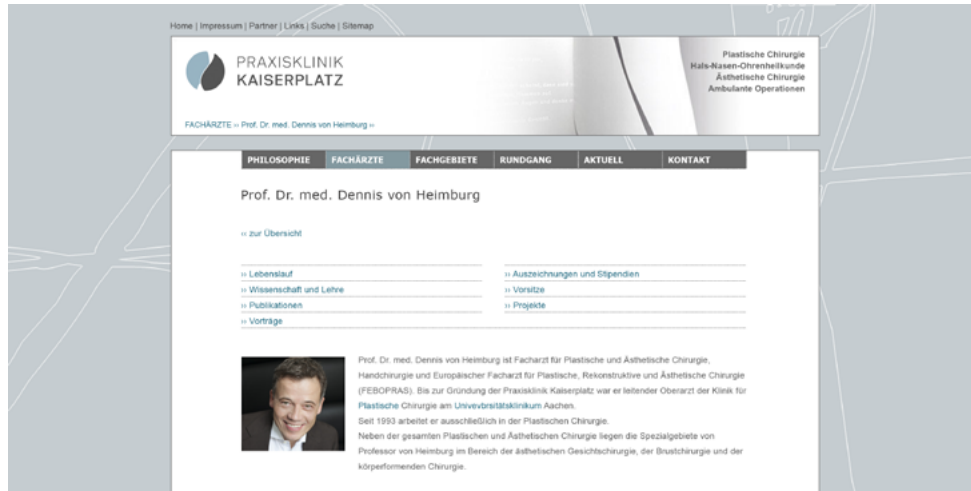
Home | Impressum | Partner | Links | Suche | Sitemap

PRAXISKLINIK KAISERPLATZ

Plastische Chirurgie
Hals-Nasen-Ohrenheilkunde
Ästhetische Chirurgie
Ambulante Operationen

FACHÄRZTE ›› Prof. Dr. med. Dennis von Heimburg ››

PHILOSOPHIE | FACHÄRZTE | FACHGEBIETE | RUNDGANG | AKTUELL | KONTAKT

Prof. Dr. med. Dennis von Heimburg

›› zur Übersicht

›› Lebenslauf
›› Wissenschaft und Lehre
›› Publikationen
›› Vorträge
›› Auszeichnungen und Stipendien
›› Vorsitze
›› Projekte

Prof. Dr. med. Dennis von Heimburg ist Facharzt für Plastische und Ästhetische Chirurgie, Handchirurgie und Europäischer Facharzt für Plastische, Rekonstruktive und Ästhetische Chirurgie (FEBOPRAS). Bis zur Gründung der Praxisklinik Kaiserplatz war er leitender Oberarzt der Klinik für Plastische Chirurgie am Univevrsitätsklinikum Aachen.
Seit 1993 arbeitet er ausschließlich in der Plastischen Chirurgie.
Neben der gesamten Plastischen und Ästhetischen Chirurgie liegen die Spezialgebiete von Professor von Heimburg im Bereich der ästhetischen Gesichtschirurgie, der Brustchirurgie und der körperformenden Chirurgie.